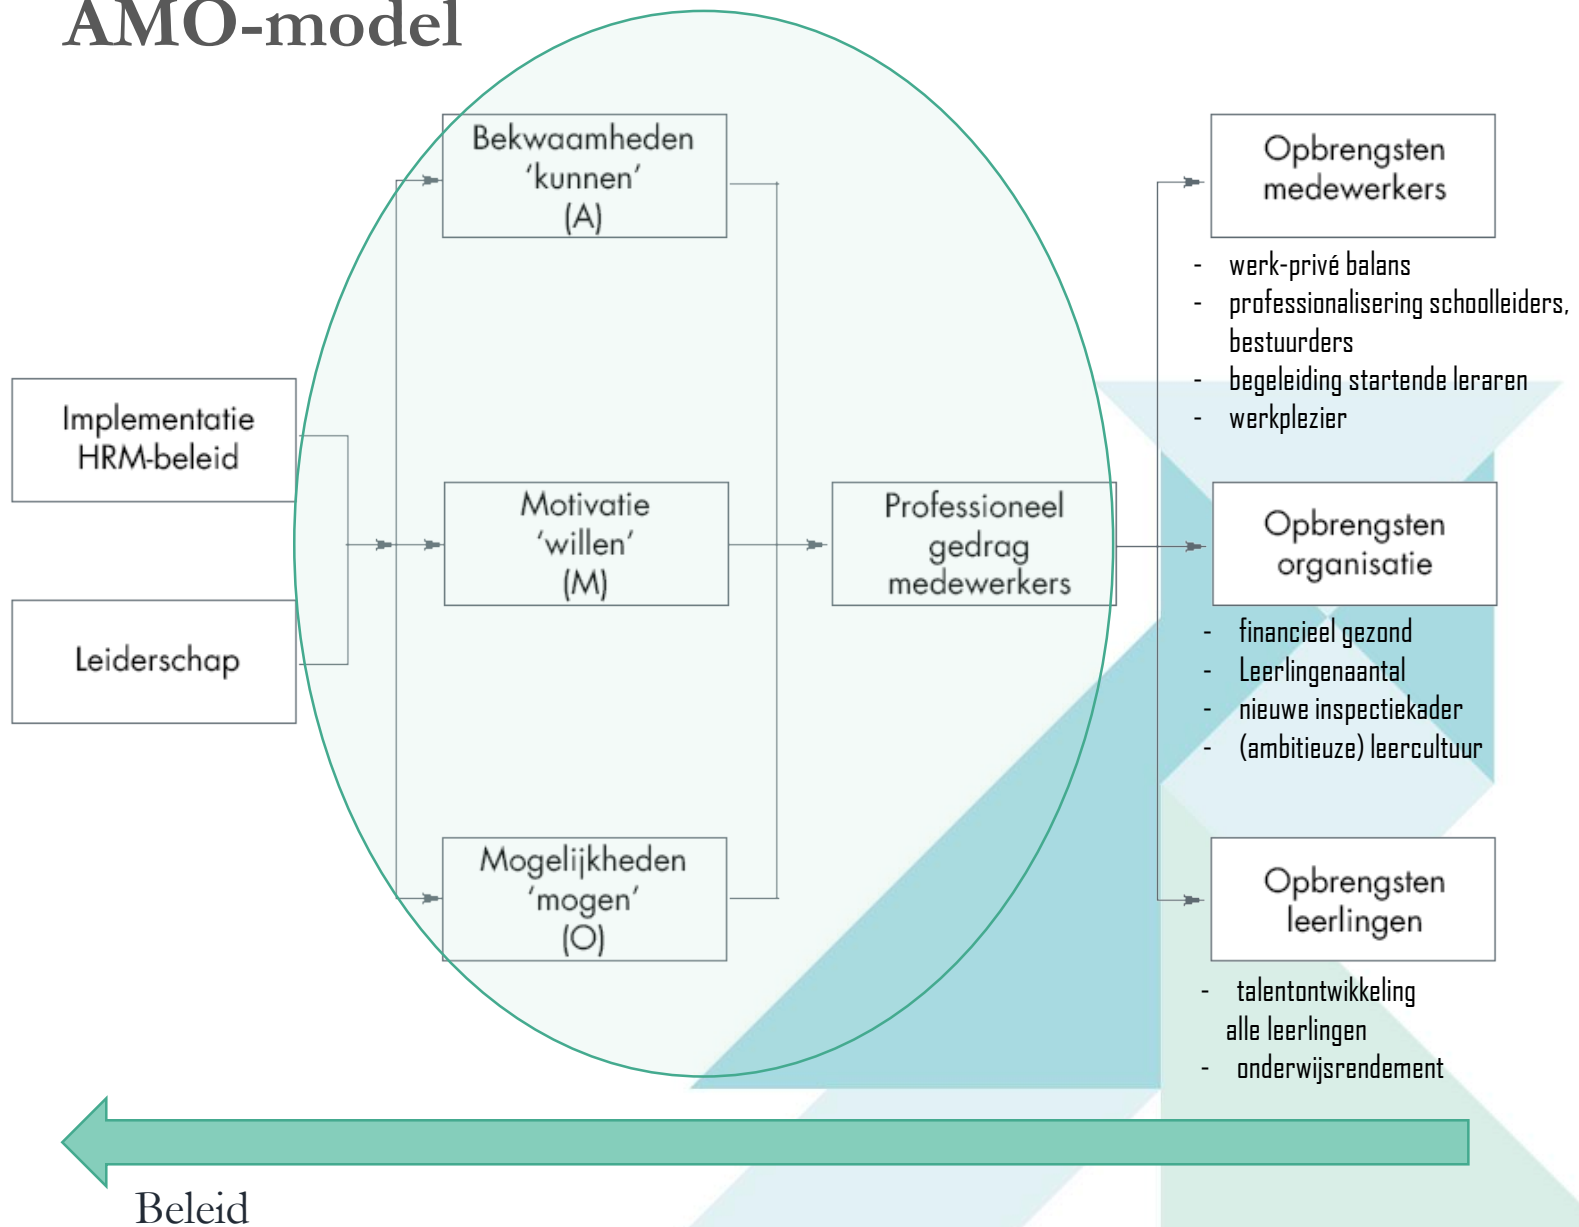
AMO-model

Implementatie HRM-beleid

Leiderschap

Bekwaamheden 'kunnen' (A)

Motivatie 'willen' (M)

Mogelijkheden 'mogen' (O)

Professioneel gedrag medewerkers

Opbrengsten medewerkers

- werk-privé balans
- professionalisering schoolleiders, bestuurders
- begeleiding startende leraren
- werkplezier

Opbrengsten organisatie

- financieel gezond
- Leerlingenaantal
- nieuwe inspectiekader
- (ambitieuze) leercultuur

Opbrengsten leerlingen

- talentontwikkeling alle leerlingen
- onderwijsrendement

Beleid